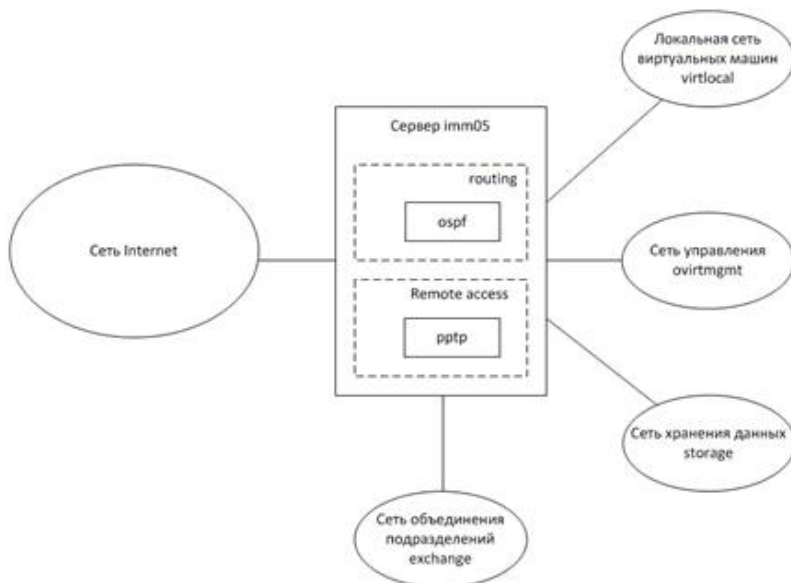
Локальная сеть виртуальных машин virtlocal

Сервер imm05

routing

ospf

Сеть Internet

Сеть управления ovirtmgmt

Remote access

pptp

Сеть хранения данных storage

Сеть объединения подразделений exchange